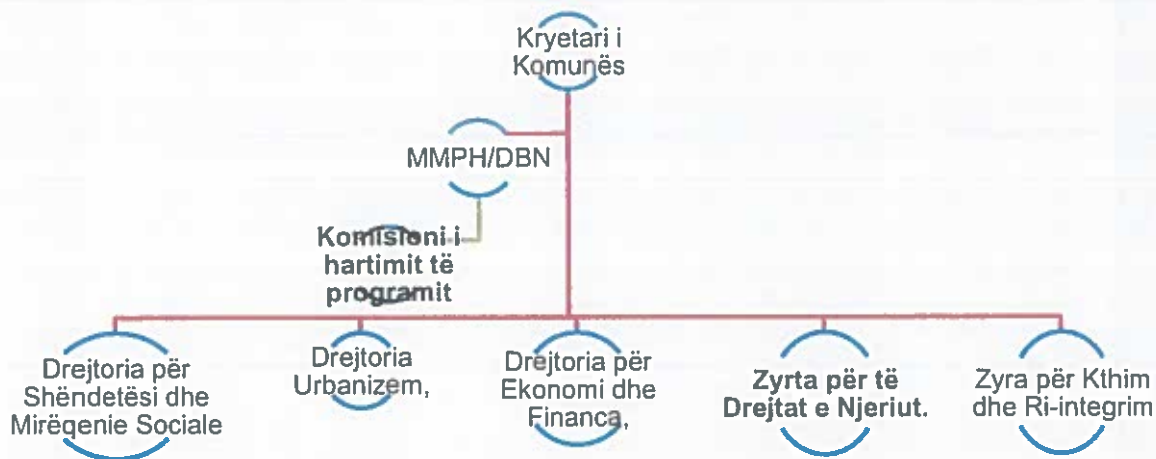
Kryetari i Komunës

MMPH/DBN

Komisioni i hartimit të programit

Drejtoria për Shëndetësi dhe Mirëqenie Sociale

Drejtoria Urbanizem,

Drejtoria për Ekonomi dhe Financa,

Zyrta për të Drejtat e Njeriut.

Zyra për Kthim dhe Ri-integrim